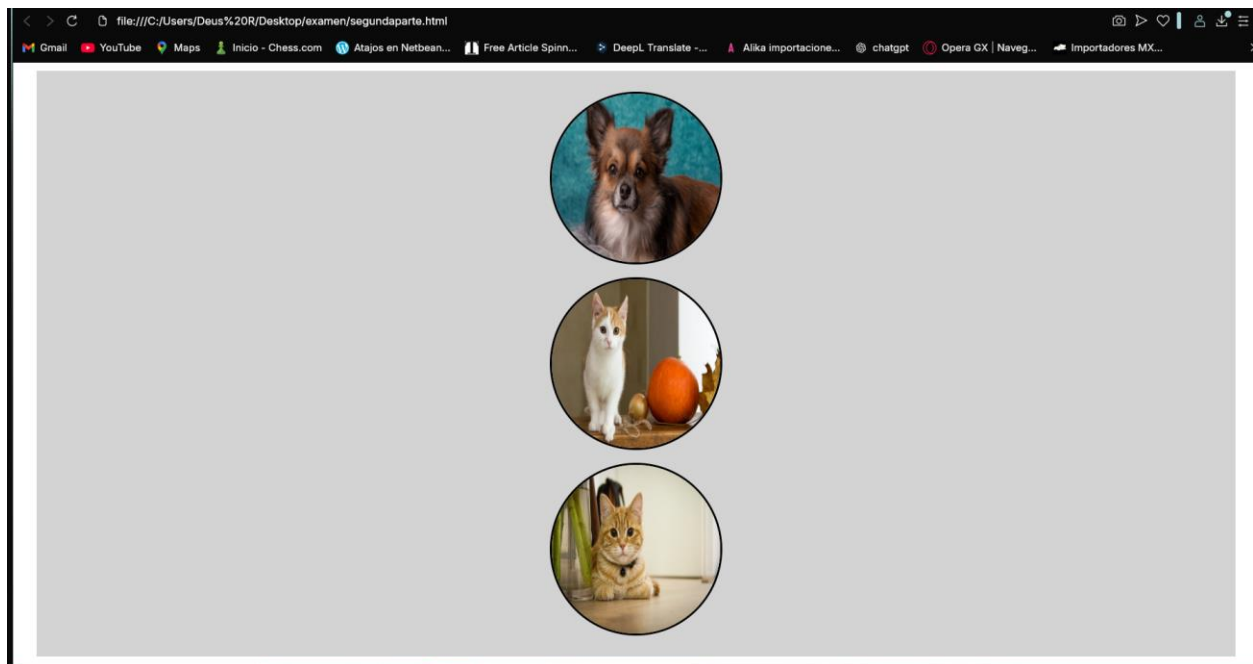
file:///C:/Users/Deus%20R/Desktop/examen/segundaparte.html

Gmail YouTube Maps Inicio - Chess.com Atajos en Netbean... Free Article Spinn... DeepL Translate -... Alika importacione... chatgpt Opera GX | Naveg... Importadores MX...